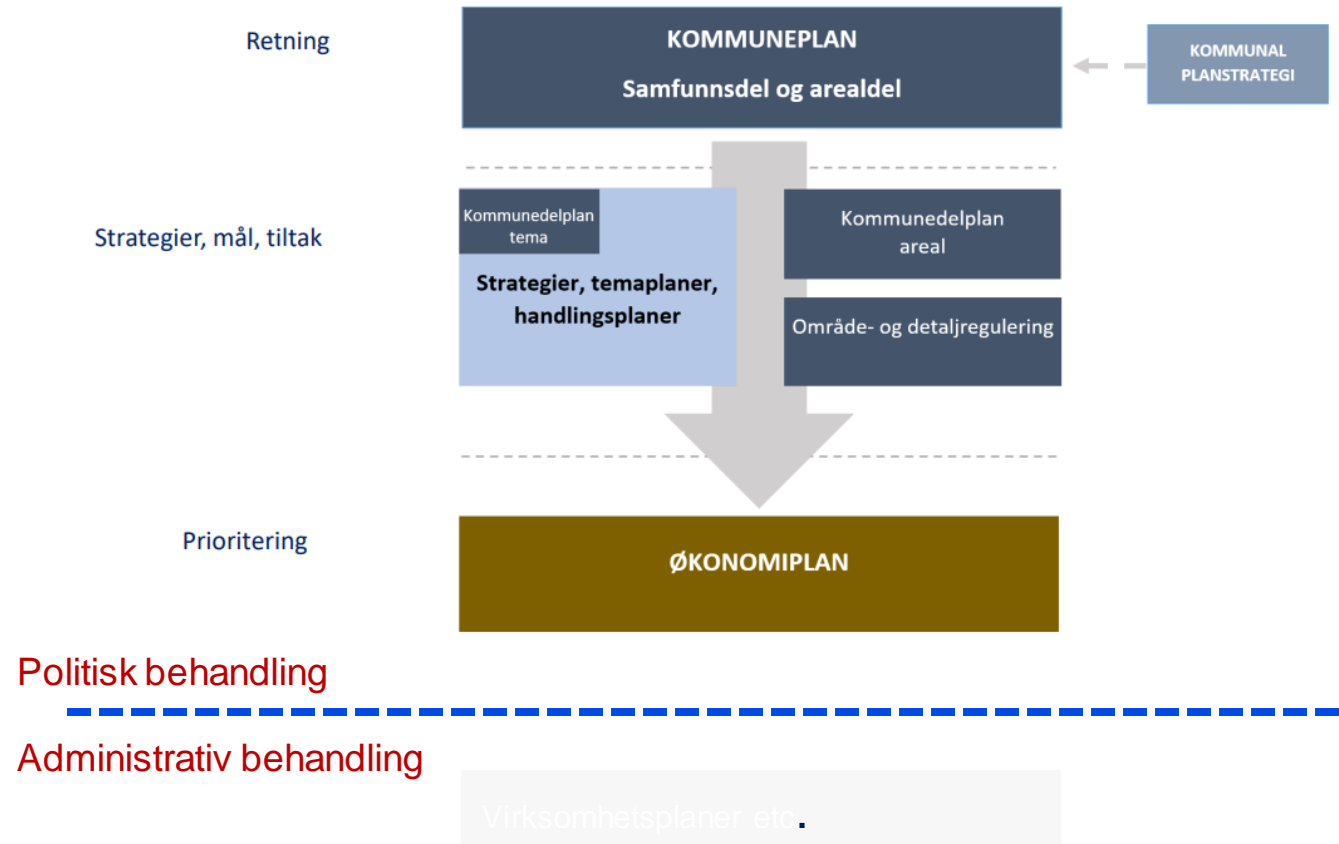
Retning

KOMMUNEPLAN

Samfunnsdel og arealdel

KOMMUNAL PLANSTRATEGI

Strategier, mål, tiltak

Kommunedelplan tema

Strategier, temaplaner, handlingsplaner

Kommunedelplan areal

Område- og detaljregulering

Prioritering

ØKONOMIPLAN

Politisk behandling

Administrativ behandling

Virksomhetsplaner etc.